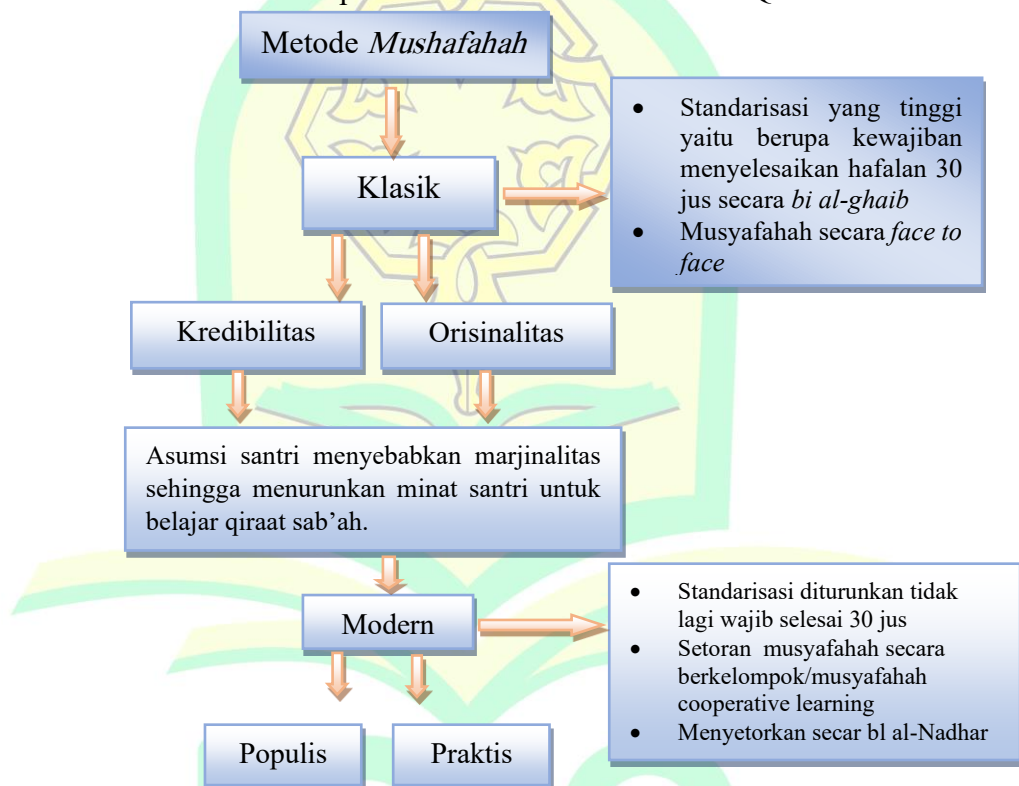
Metode *Mushafahah*

Klasik

- Standarisasi yang tinggi yaitu berupa kewajiban menyelesaikan hafalan 30 jus secara *bi al-ghaib*
- Musyafahah secara *face to face*

Kredibilitas

Orisinalitas

Asumsi santri menyebabkan marjinalitas sehingga menurunkan minat santri untuk belajar qiraat sab'ah.

Modern

- Standarisasi diturunkan tidak lagi wajib selesai 30 jus
- Setoran musyafahah secara berkelompok/musyafahah cooperative learning
- Menyetorkan secar bl al-Nadhar

Populis

Praktis